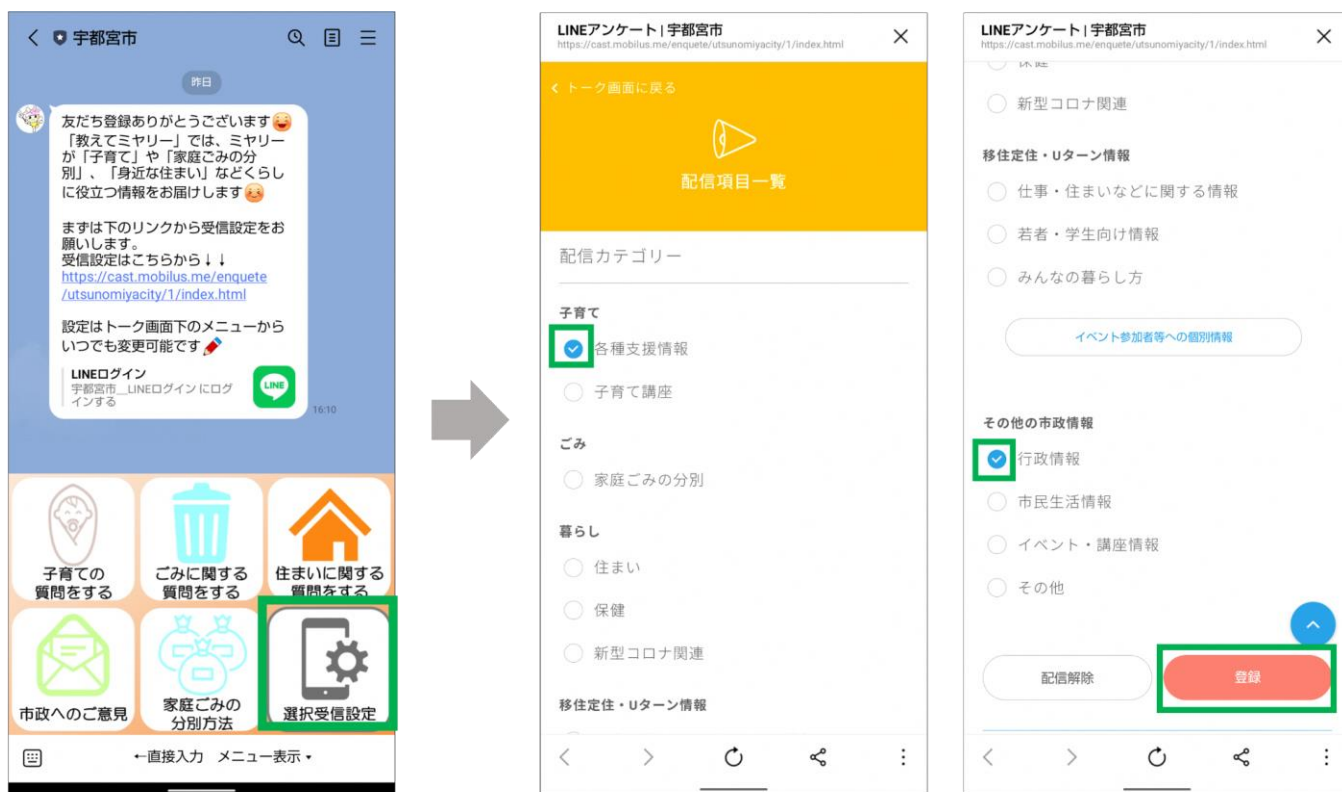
< 宇都宮市

昨日

友だち登録ありがとうございます「教えてミヤリー」では、ミヤリーが「子育て」や「家庭ごみの分別」、「身近な住まい」などくらしに役立つ情報をお届けします

まずは下のリンクから受信設定をお願いします。
受信設定はこちらから↓↓
https://cast.mobilus.me/enquete/utsunomiyacity/1/index.html

設定はトーク画面下のメニューからいつでも変更可能です

LINEログイン
宇都宮市__LINEログインにログインする

LINE

16:10

子育ての質問をする
ごみに関する質問をする
住まいに関する質問をする
市政へのご意見
家庭ごみの分別方法
選択受信設定

←直接入力 メニュー表示

LINEアンケート | 宇都宮市
https://cast.mobilus.me/enquete/utsunomiyacity/1/index.html

< トーク画面に戻る

配信項目一覧

配信カテゴリー

子育て
各種支援情報
子育て講座

ごみ
家庭ごみの分別

暮らし
住まい
保健
新型コロナ関連

移住定住・Uターン情報

LINEアンケート | 宇都宮市
https://cast.mobilus.me/enquete/utsunomiyacity/1/index.html

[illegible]
新型コロナ関連

移住定住・Uターン情報
仕事・住まいなどに関する情報
若者・学生向け情報
みんなの暮らし方

イベント参加者等への個別情報

その他の市政情報
行政情報
市民生活情報
イベント・講座情報
その他

配信解除
登録